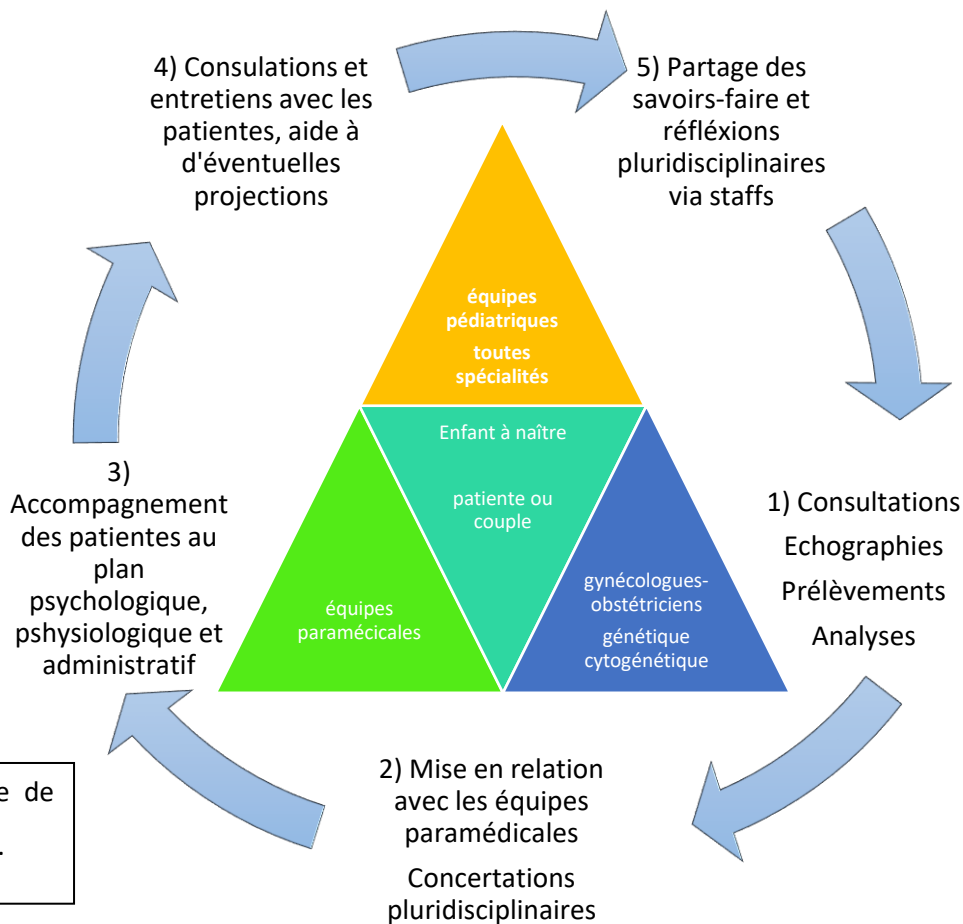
4) Consulations et entretiens avec les patientes, aide à d'éventuelles projections

5) Partage des savoirs-faire et réfléxions pluridisciplinaires via staffs

équipes pédiatriques

toutes spécialités

Enfant à naître

patiente ou couple

3) Accompagnement des patientes au plan psychologique, pshysiologique et administratif

équipes paramécicales

gynécologues-obstétriciens

génétique cytogénétique

1) Consultations

Echographies

Prélèvements

Analyses

e de

.

2) Mise en relation avec les équipes paramédicales

Concertations pluridisciplinaires